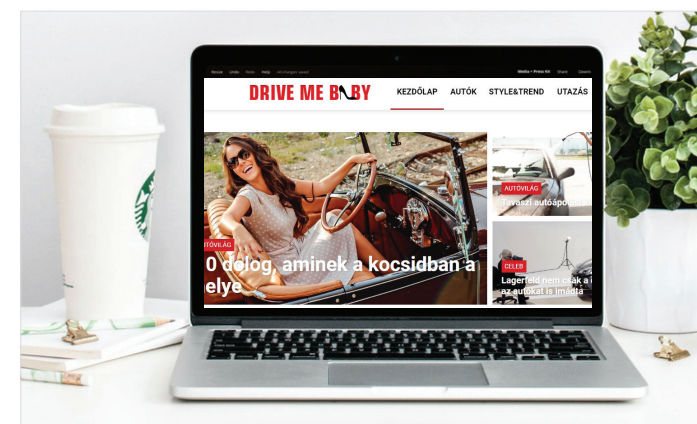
Resize Undo Redo Help All changes saved

Media + Press Kit Share Downl

DRIVE ME BABY

KEZDŐLAP AUTÓK STYLE&TREND UTAZÁS

AUTÓVILÁG

Tavaszi autóápo

AUTÓVILÁG

0 dolog, aminek a kocsidban a elye

CELEB

Lagerfeld nem csak a az autókat is imádta